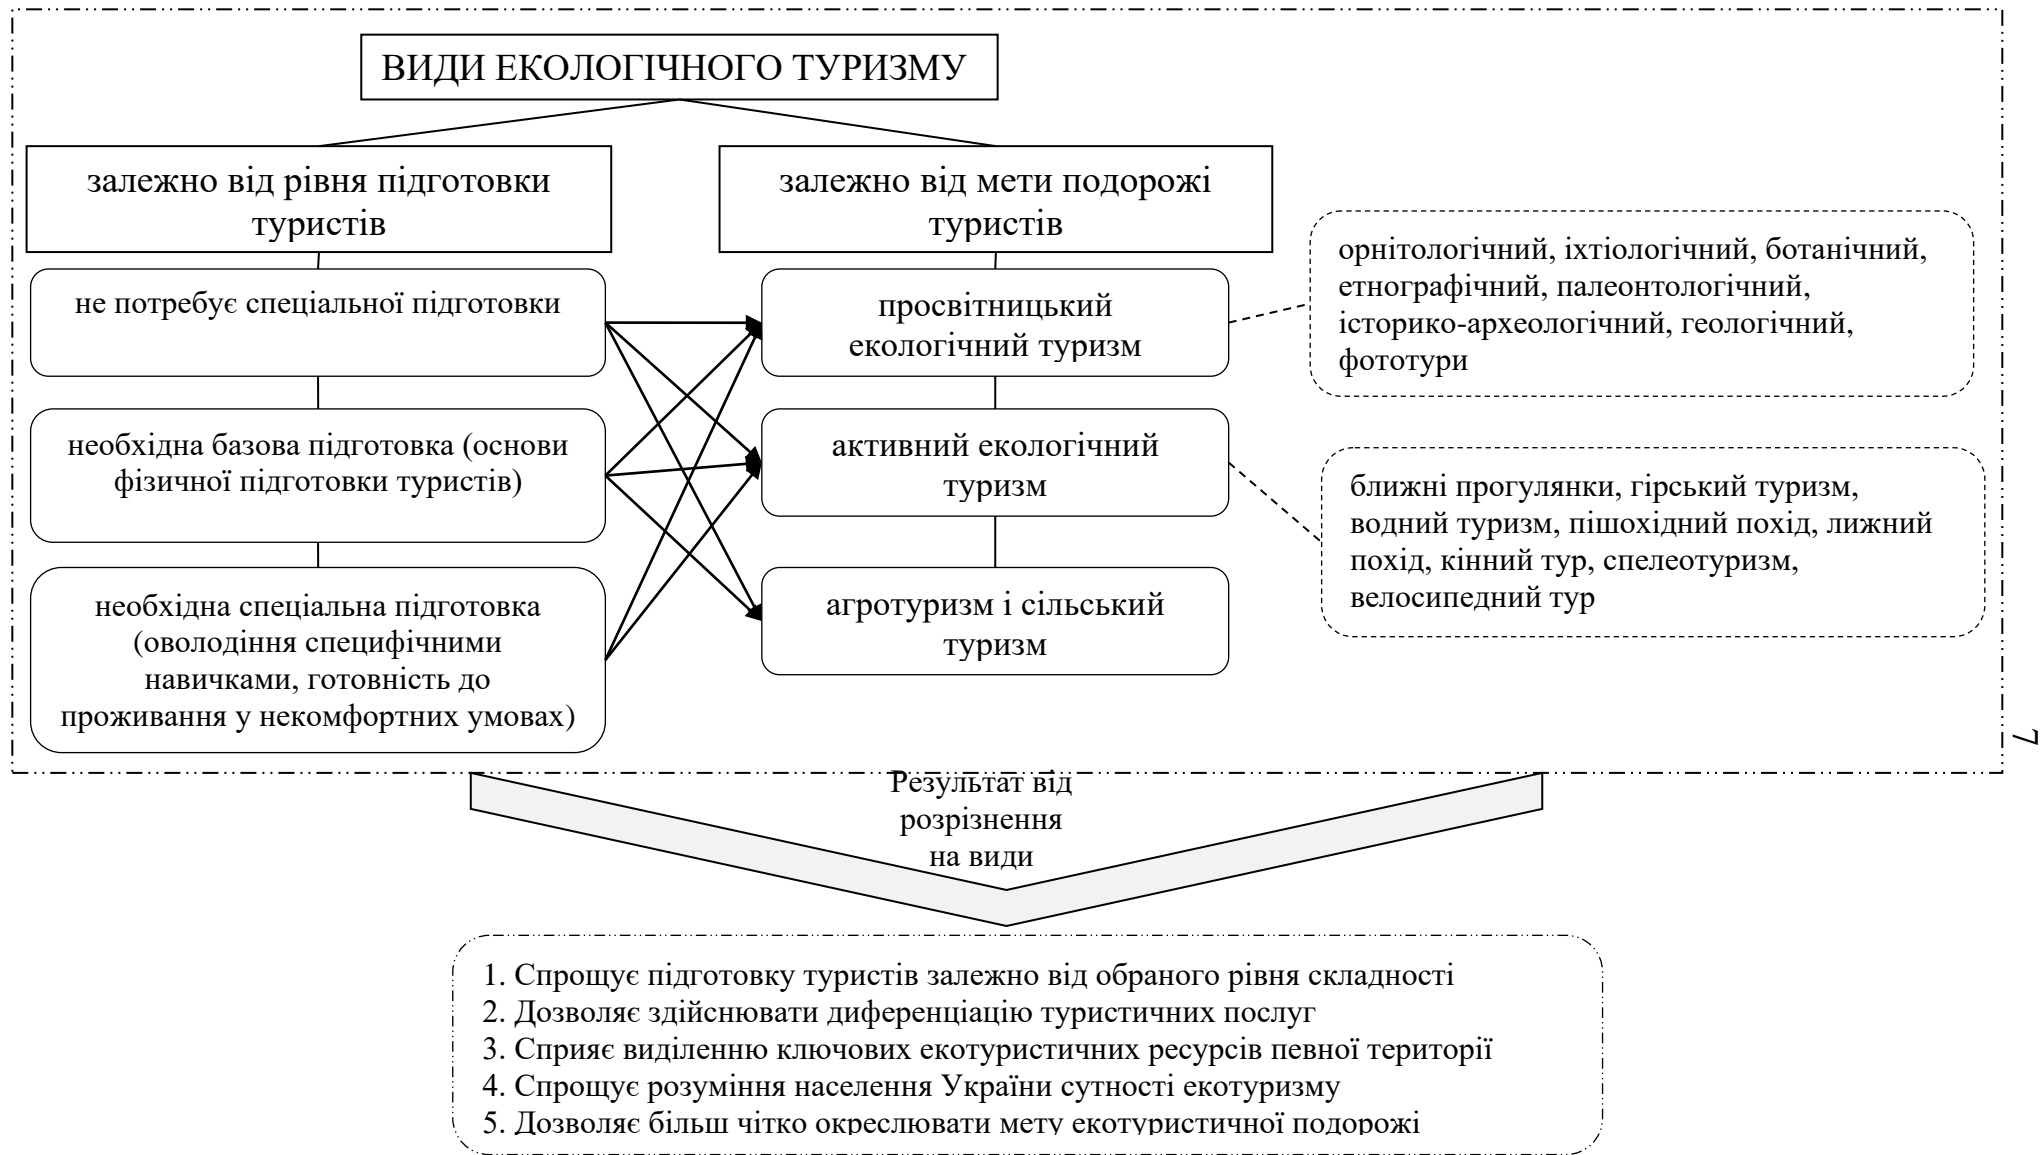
ВИДИ ЕКОЛОГІЧНОГО ТУРИЗМУ

залежно від рівня підготовки туристів

залежно від мети подорожі туристів

не потребує спеціальної підготовки

необхідна базова підготовка (основи фізичної підготовки туристів)

необхідна спеціальна підготовка (оволодіння специфічними навичками, готовність до проживання у некомфортних умовах)

просвітницький екологічний туризм

активний екологічний туризм

агротуризм і сільський туризм

орнітологічний, іхтіологічний, ботанічний, етнографічний, палеонтологічний, історико-археологічний, геологічний, фототури

ближні прогулянки, гірський туризм, водний туризм, пішохідний похід, лижний похід, кінний тур, спелеотуризм, велосипедний тур

7

Результат від розрізнення на види

1. Спрощує підготовку туристів залежно від обраного рівня складності
2. Дозволяє здійснювати диференціацію туристичних послуг
3. Сприяє виділенню ключових екотуристичних ресурсів певної території
4. Спрощує розуміння населення України сутності екотуризму
5. Дозволяє більш чітко окреслювати мету екотуристичної подорожі